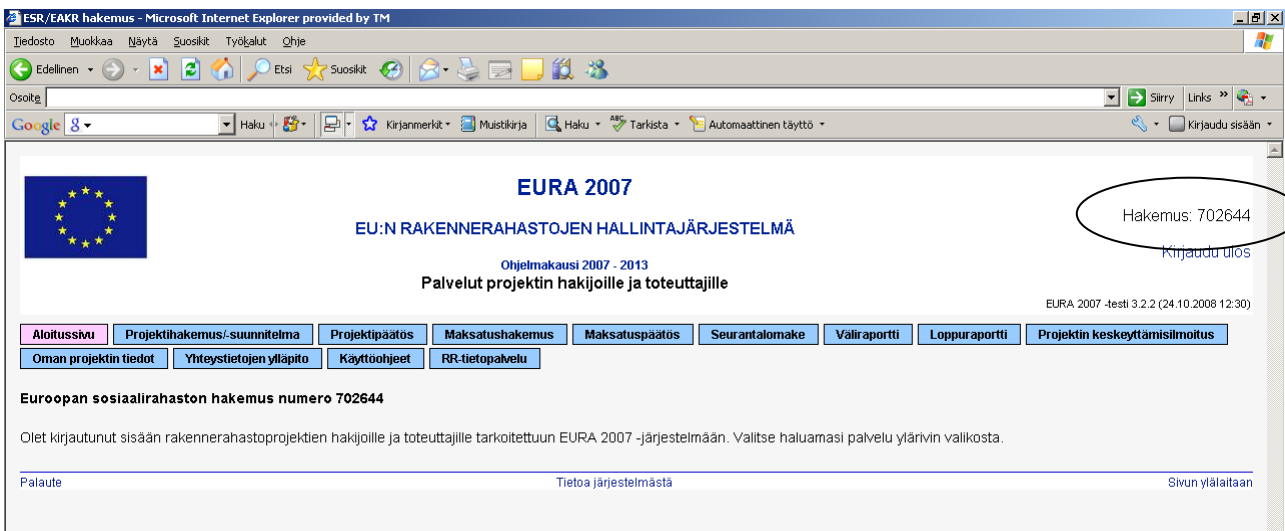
ESR/EAKR hakemus - Microsoft Internet Explorer provided by TM

Tiedosto Muokkaa Näytä Suosikit Työkalut Ohje

Edellinen Etsi Suosikit

Osoite

Siirry Links »

Google Haku Kirjanmerkit Muistikirja Haku Tarkista Automaattinen täyttö Kirjaudu sisään

EURA 2007

EU:N RAKENNERAHASTOJEN HALLINTAJÄRJESTELMÄ

Ohjelmakausi 2007 - 2013

Palvelut projektin hakijoille ja toteuttajille

Hakemus: 702644

Kirjaudu ulos

EURA 2007 -testi 3.2.2 (24.10.2008 12:30)

Aloitussivu | Projektihakemus/-suunnitelma | Projektipäätös | Maksatushakemus | Maksatuspäätös | Seurantalomake | Väliraportti | Loppuraportti | Projektin keskeyttämisilmoitus | Oman projektin tiedot | Yhteystietojen ylläpito | Käyttöohjeet | RR-tietopalvelu

Euroopan sosiaalirahaston hakemus numero 702644

Olet kirjautunut sisään rakennerahastoprojektien hakijoille ja toteuttajille tarkoitettuun EURA 2007 -järjestelmään. Valitse haluamasi palvelu ylärivin valikosta.

Palaute

Tietoa järjestelmästä

Sivun ylälaitaan